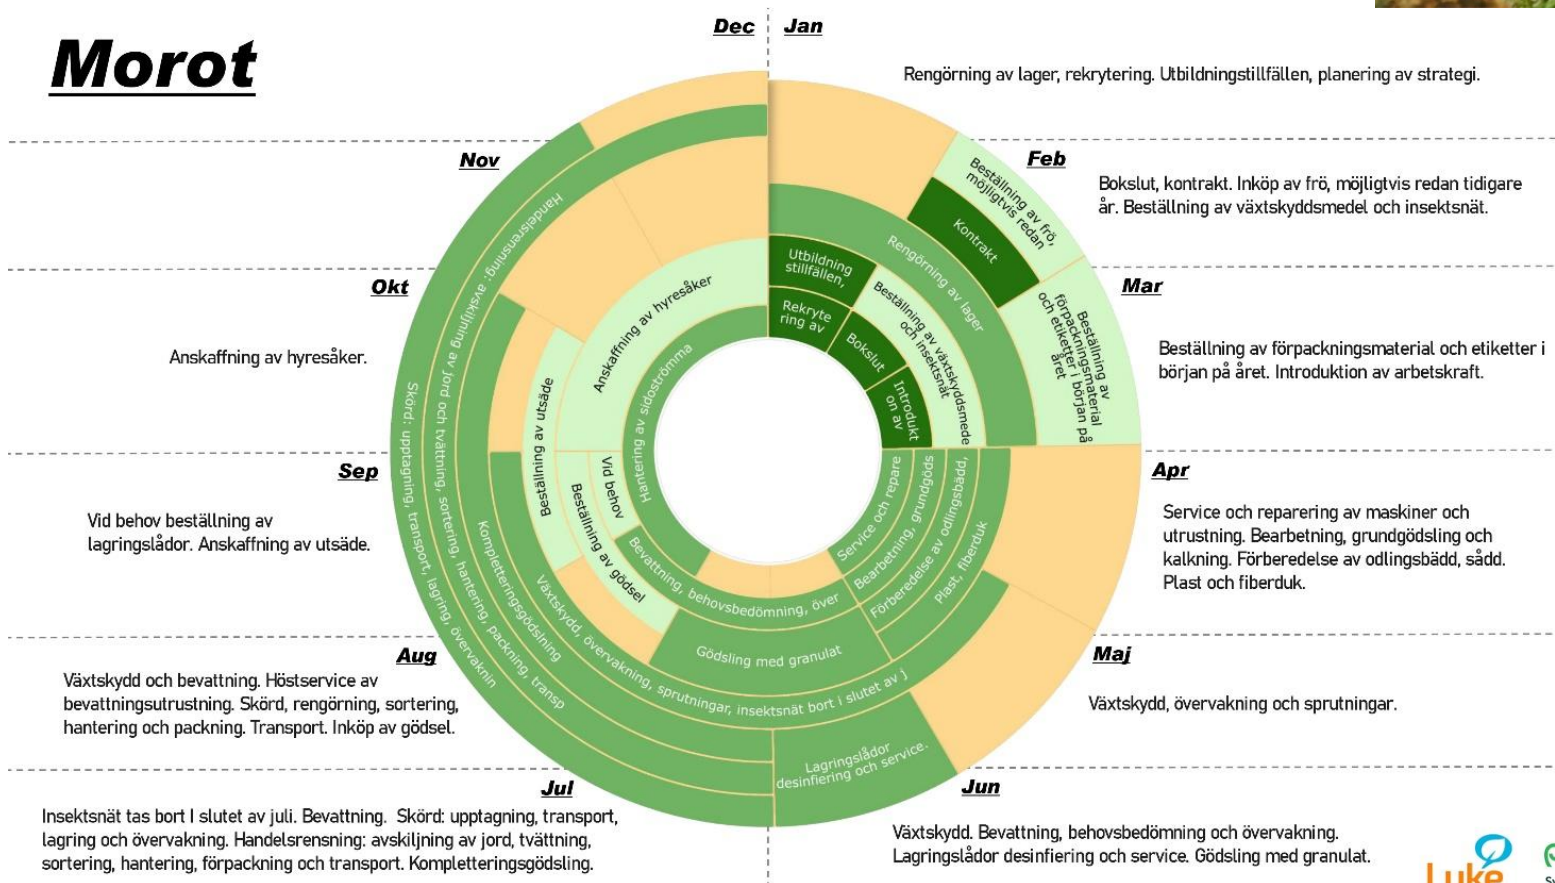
Morot

Dec

Jan

Rengörning av lager, rekrytering. Utbildningstillfällen, planering av strategi.

Nov

Feb

Bokslut, kontrakt. Inköp av frö, möjligtvis redan tidigare år. Beställning av växtskyddsmedel och insektsnät.

Okt

Mar

Anskaffning av hyresåker.

Beställning av förpackningsmaterial och etiketter i början på året. Introduktion av arbetskraft.

Sep

Apr

Vid behov beställning av lagringslådor. Anskaffning av utsäde.

Service och reparering av maskiner och utrustning. Bearbetning, grundgödsling och kalkning. Förberedelse av odlingsbädd, sådd. Plast och fiberduk.

Aug

Maj

Växtskydd och bevattning. Höstservice av bevattningsutrustning. Skörd, rengörning, sortering, hantering och packning. Transport. Inköp av gödsel.

Växtskydd, övervakning och sprutningar.

Jul

Jun

Insektsnät tas bort I slutet av juli. Bevattning. Skörd: upptagning, transport, lagring och övervakning. Handelsrensning: avskiljning av jord, tvättning, sortering, hantering, förpackning och transport. Kompletteringsgödsling.

Växtskydd. Bevattning, behovsbedömning och övervakning. Lagringslådor desinfiering och service. Gödsling med granulat.

Beställning av frö, möjligtvis redan

Kontrakt

Rengörning av lager

Utbildning stillfällen,

Rekryte ring av

Bokslut

Introdukt on av

Beställning av växtskyddsmede och insektsnät

Beställning av förpackningsmaterial och etiketter i början på året

Anskaffning av hyresåker

Hantering av sidoströmma

Beställning av utsäde

Vid behov

Beställning av gödsel

Handelsrensning: avskiljning av jord och tvättning, sortering, hantering, packning, transp

Skörd: upptagning, transport, lagring, övervaknin

Kompletteringsgödsling

Service och repare

Bearbetning, grundgöds

Förberedelse av odlingsbädd,

Plast, fiberduk

Bevattning, behovsbedömning, över

Gödsling med granulat

Växtskydd, övervakning, sprutningar, insektsnät bort i slutet av j

Lagringslådor desinfiering och service.

Luke